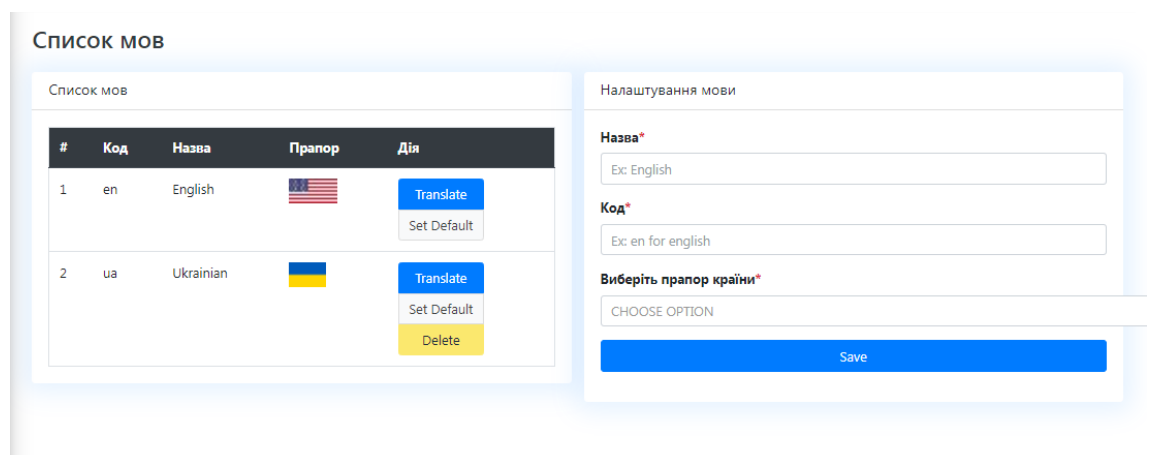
Список мов

Список мов

| # | Код | Назва | Прапор | Дія |
|---|---|---|---|---|
| 1 | en | English | | Translate Set Default |
| 2 | ua | Ukrainian | | Translate Set Default Delete |

Налаштування мови

Назва*

Ex: English

Код*

Ex: en for english

Виберіть прапор країни*

CHOOSE OPTION

Save